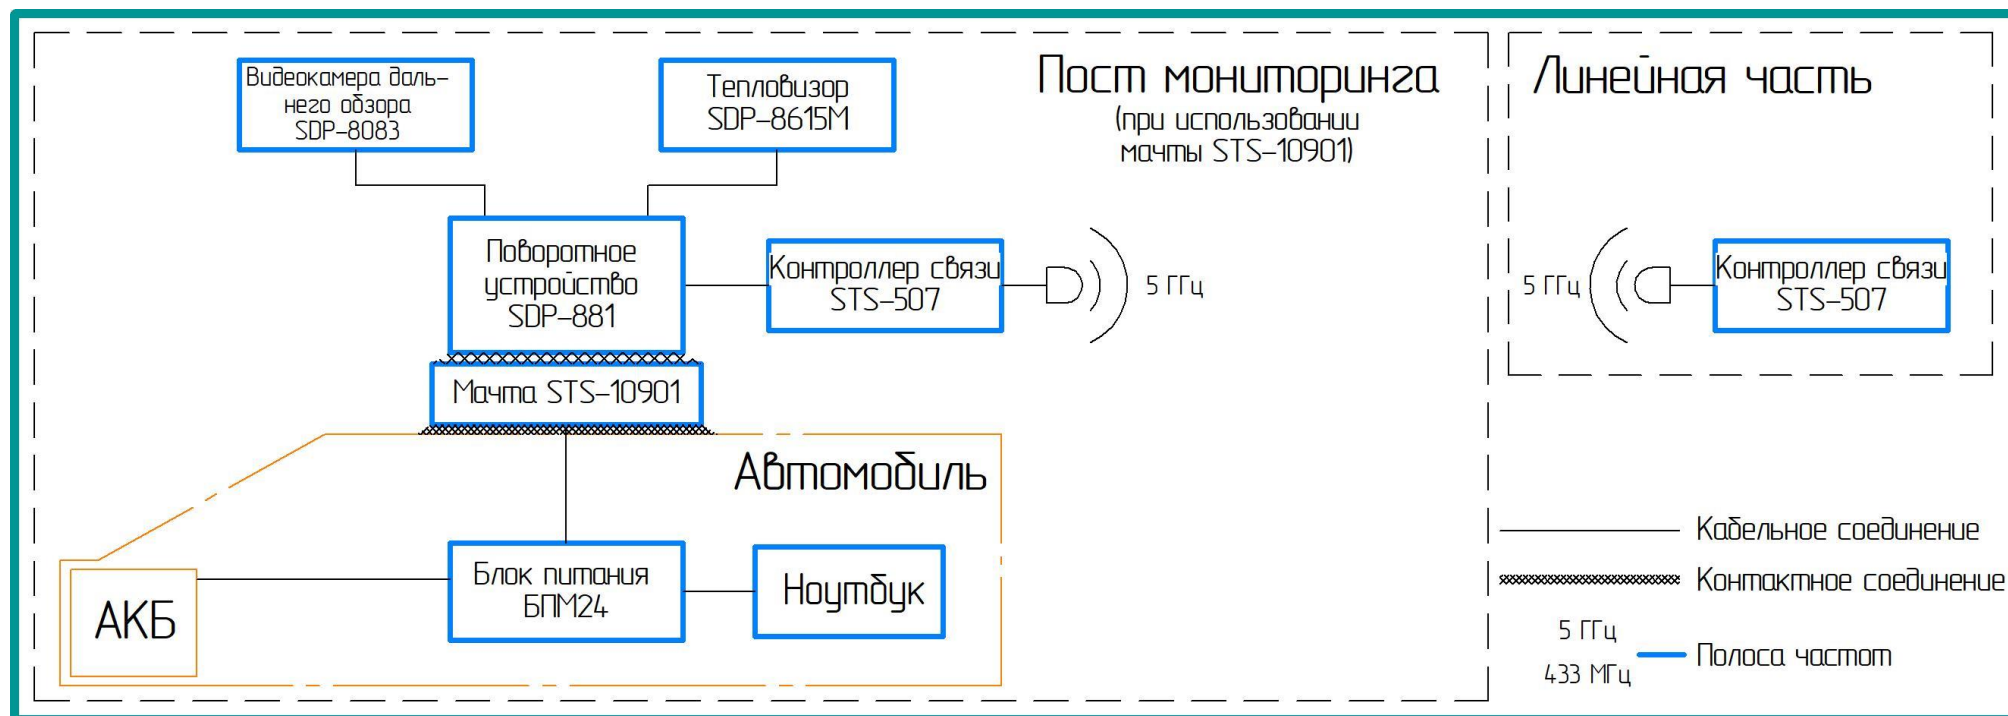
Видеокамера дальнего обзора SDP-8083

Тепловизор SDP-8615M

Пост мониторинга
(при использовании мачты STS-10901)

Линейная часть

Поворотное устройство SDP-881

Контроллер связи STS-507

5 ГГц

5 ГГц

Контроллер связи STS-507

Мачта STS-10901

Автомобиль

АКБ

Блок питания БПМ24

Ноутбук

Кабельное соединение

Контактное соединение

5 ГГц

433 МГц

Полоса частот